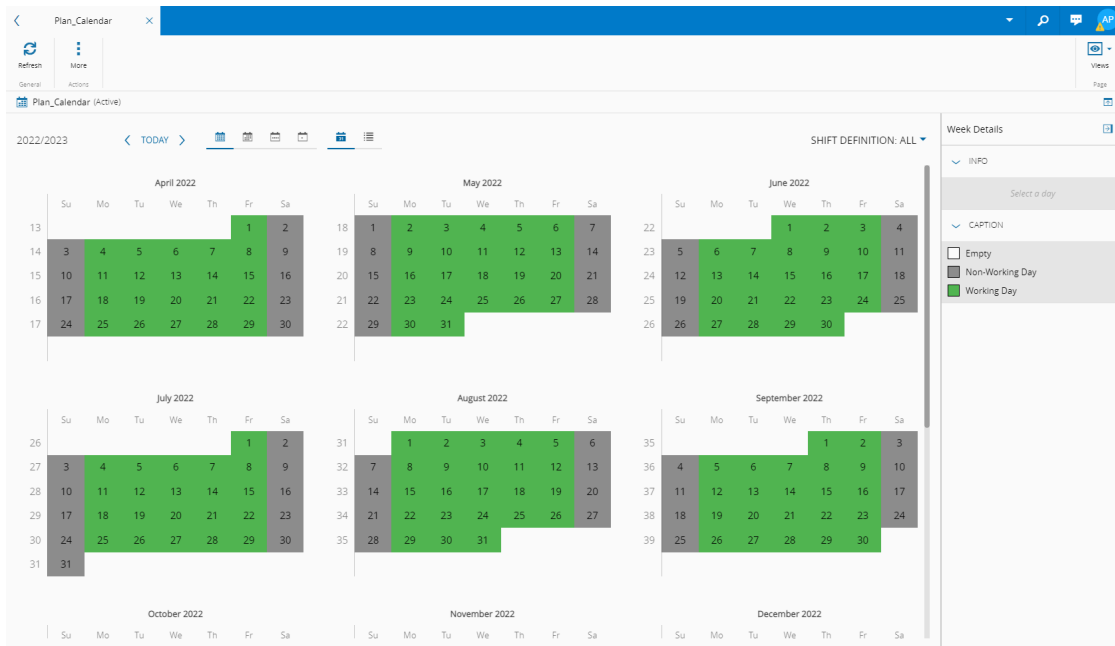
Plan_Calendar

AP

Refresh
General

More
Actions

Views
Page

Plan_Calendar (Active)

2022/2023

TODAY

SHIFT DEFINITION: ALL

April 2022

| | Su | Mo | Tu | We | Th | Fr | Sa |
|---|---|---|---|---|---|---|---|
| 13 | | | | | | 1 | 2 |
| 14 | 3 | 4 | 5 | 6 | 7 | 8 | 9 |
| 15 | 10 | 11 | 12 | 13 | 14 | 15 | 16 |
| 16 | 17 | 18 | 19 | 20 | 21 | 22 | 23 |
| 17 | 24 | 25 | 26 | 27 | 28 | 29 | 30 |

May 2022

| | Su | Mo | Tu | We | Th | Fr | Sa |
|---|---|---|---|---|---|---|---|
| 18 | 1 | 2 | 3 | 4 | 5 | 6 | 7 |
| 19 | 8 | 9 | 10 | 11 | 12 | 13 | 14 |
| 20 | 15 | 16 | 17 | 18 | 19 | 20 | 21 |
| 21 | 22 | 23 | 24 | 25 | 26 | 27 | 28 |
| 22 | 29 | 30 | 31 | | | | |

June 2022

| | Su | Mo | Tu | We | Th | Fr | Sa |
|---|---|---|---|---|---|---|---|
| 22 | | | | 1 | 2 | 3 | 4 |
| 23 | 5 | 6 | 7 | 8 | 9 | 10 | 11 |
| 24 | 12 | 13 | 14 | 15 | 16 | 17 | 18 |
| 25 | 19 | 20 | 21 | 22 | 23 | 24 | 25 |
| 26 | 26 | 27 | 28 | 29 | 30 | | |

July 2022

| | Su | Mo | Tu | We | Th | Fr | Sa |
|---|---|---|---|---|---|---|---|
| 26 | | | | | | 1 | 2 |
| 27 | 3 | 4 | 5 | 6 | 7 | 8 | 9 |
| 28 | 10 | 11 | 12 | 13 | 14 | 15 | 16 |
| 29 | 17 | 18 | 19 | 20 | 21 | 22 | 23 |
| 30 | 24 | 25 | 26 | 27 | 28 | 29 | 30 |
| 31 | 31 | | | | | | |

August 2022

| | Su | Mo | Tu | We | Th | Fr | Sa |
|---|---|---|---|---|---|---|---|
| 31 | | 1 | 2 | 3 | 4 | 5 | 6 |
| 32 | 7 | 8 | 9 | 10 | 11 | 12 | 13 |
| 33 | 14 | 15 | 16 | 17 | 18 | 19 | 20 |
| 34 | 21 | 22 | 23 | 24 | 25 | 26 | 27 |
| 35 | 28 | 29 | 30 | 31 | | | |

September 2022

| | Su | Mo | Tu | We | Th | Fr | Sa |
|---|---|---|---|---|---|---|---|
| 35 | | | | | 1 | 2 | 3 |
| 36 | 4 | 5 | 6 | 7 | 8 | 9 | 10 |
| 37 | 11 | 12 | 13 | 14 | 15 | 16 | 17 |
| 38 | 18 | 19 | 20 | 21 | 22 | 23 | 24 |
| 39 | 25 | 26 | 27 | 28 | 29 | 30 | |

October 2022
Su Mo Tu We Th Fr Sa

November 2022
Su Mo Tu We Th Fr Sa

December 2022
Su Mo Tu We Th Fr Sa

Week Details

INFO

Select a day

CAPTION

Empty
Non-Working Day
Working Day